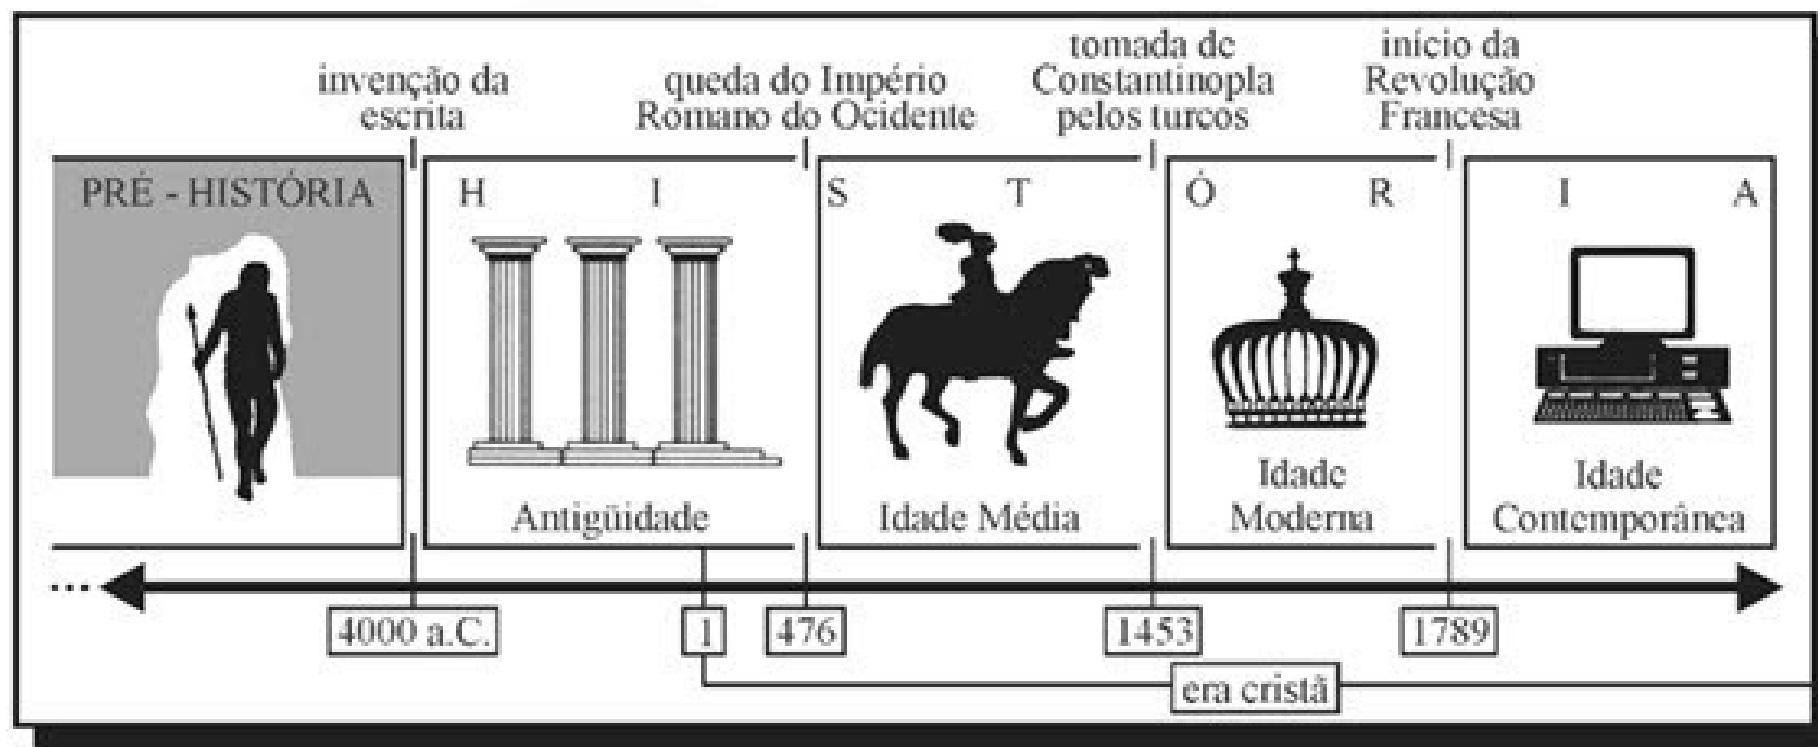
invenção da escrita

queda do Império Romano do Ocidente

tomada de Constantinopla pelos turcos

início da Revolução Francesa

PRÉ - HISTÓRIA

H I

Antigüidade

S T

Idade Média

Ó R

Idade Moderna

I A

Idade Contemporânea

...

4000 a.C.

1

476

1453

1789

era cristã